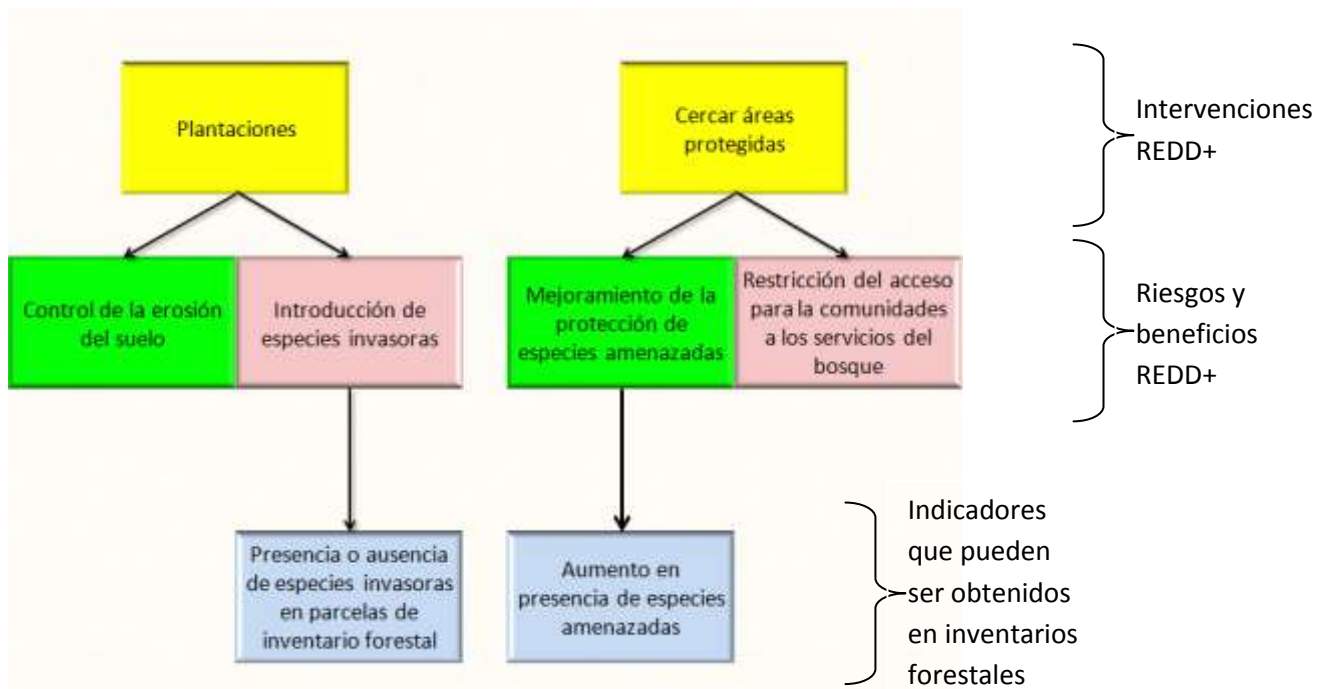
Plantaciones

Cercar áreas protegidas

Intervenciones REDD+

Control de la erosión del suelo

Introducción de especies invasoras

Mejoramiento de la protección de especies amenazadas

Restricción del acceso para la comunidades a los servicios del bosque

Riesgos y beneficios REDD+

Presencia o ausencia de especies invasoras en parcelas de inventario forestal

Aumento en presencia de especies amenazadas

Indicadores que pueden ser obtenidos en inventarios forestales